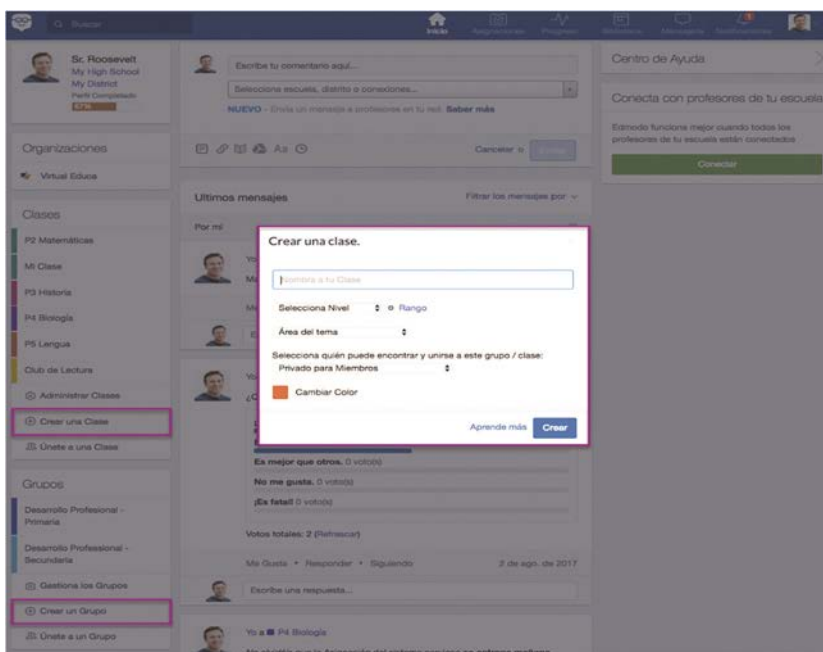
Buscar

Inicio Asignaciones Progreso Biblioteca Mensajes Notificaciones

Sr. Roosevelt
My High School
My District
Perfil Completado
67%

Organizaciones

Virtual Educa

Clases

P2 Matemáticas

Mi Clase

P3 Historia

P4 Biología

P5 Lengua

Club de Lectura

Administrar Clases

Crear una Clase

Únete a una Clase

Grupos

Desarrollo Profesional - Primaria

Desarrollo Professional - Secundaria

Gestiona los Grupos

Crear un Grupo

Únete a un Grupo

Escribe tu comentario aquí...

Selecciona escuela, distrito o conexiones...

NUEVO - Envía un mensaje a profesores en tu red. Saber más

Cancelar o Enviar

Ultimos mensajes

Filtrar los mensajes por

Por mí

Yo

Me

Me

Yo

¿C

Es mejor que otros. 0 voto(s)

No me gusta. 0 voto(s)

¡Es fatal! 0 voto(s)

Votos totales: 2 (Refrescar)

Me Gusta • Responder • Siguiendo 2 de ago. de 2017

Escribe una respuesta...

Yo a P4 Biología

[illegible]

Crear una clase.

Nombra a tu Clase

Selecciona Nivel o Rango

Área del tema

Selecciona quién puede encontrar y unirse a este grupo / clase:

Privado para Miembros

Cambiar Color

Aprende más Crear

Centro de Ayuda

Conecta con profesores de tu escuela

Edmodo funciona mejor cuando todos los profesores de tu escuela están conectados

Conectar